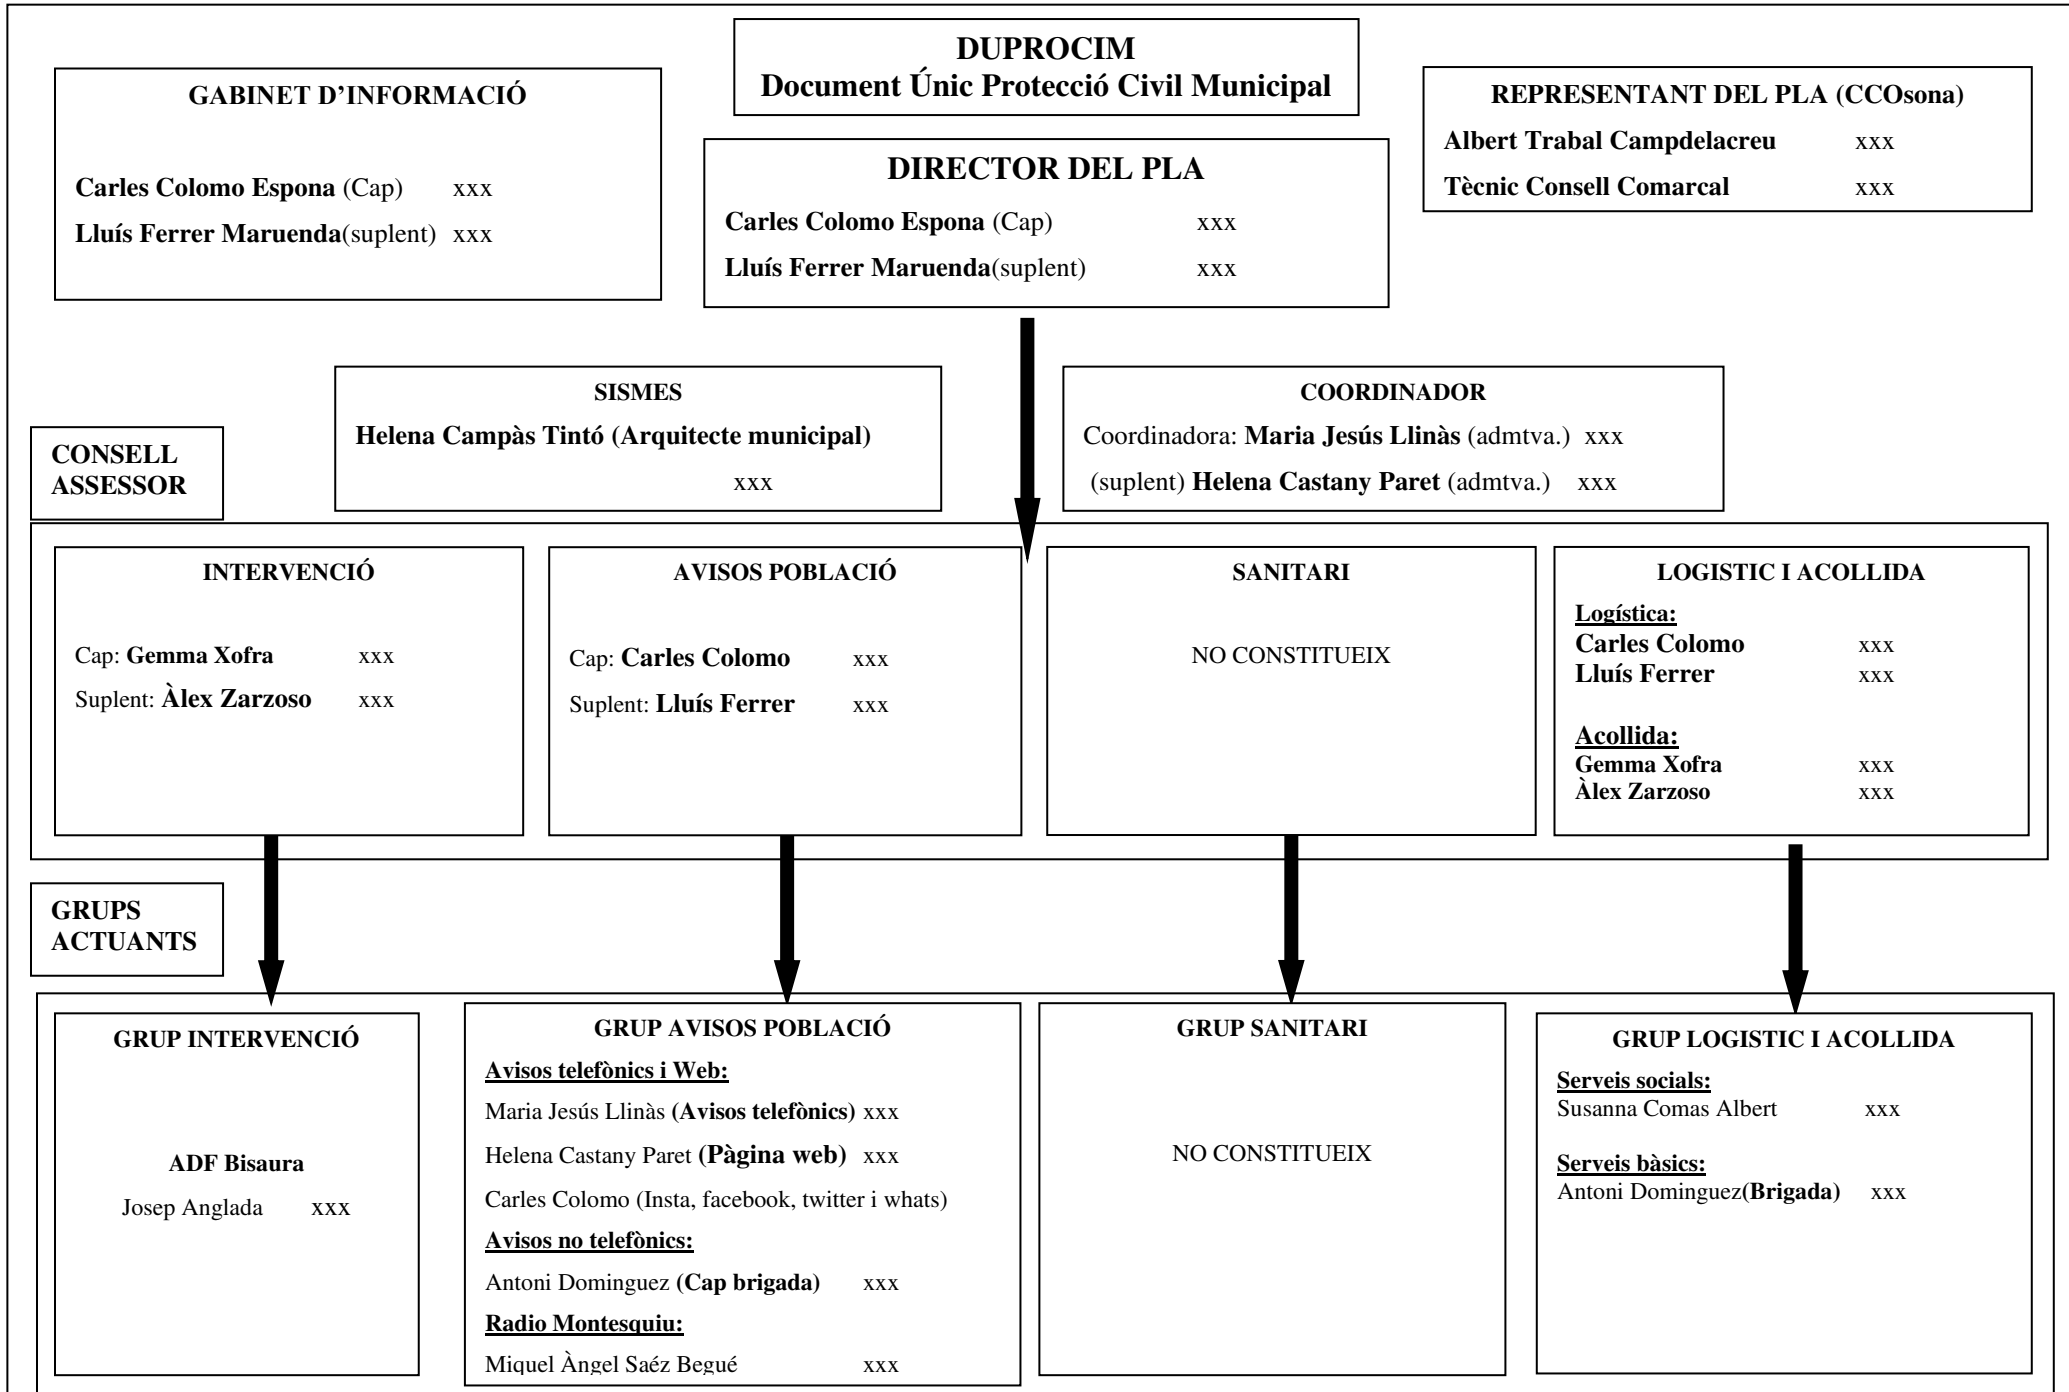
DUPROCIM
Document Únic Protecció Civil Municipal

GABINET D'INFORMACIÓ

Carles Colomo Espona (Cap) xxx
Lluís Ferrer Maruenda(suplent) xxx

DIRECTOR DEL PLA

Carles Colomo Espona (Cap) xxx
Lluís Ferrer Maruenda(suplent) xxx

REPRESENTANT DEL PLA (CCOsona)

Albert Trabal Campdelacreu xxx
Tècnic Consell Comarcal xxx

SISMES

Helena Campàs Tintó (Arquitecte municipal)
xxx

COORDINADOR

Coordinadora: Maria Jesús Llinàs (admtva.) xxx
(suplent) Helena Castany Paret (admtva.) xxx

CONSELL ASSESSOR

INTERVENCIÓ

Cap: Gemma Xofra xxx
Suplent: Àlex Zarzoso xxx

AVISOS POBLACIÓ

Cap: Carles Colomo xxx
Suplent: Lluís Ferrer xxx

SANITARI

NO CONSTITUEIX

LOGISTIC I ACOLLIDA

Logística:
Carles Colomo xxx
Lluís Ferrer xxx

Acollida:
Gemma Xofra xxx
Àlex Zarzoso xxx

GRUPS ACTUANTS

GRUP INTERVENCIÓ

ADF Bisaura
Josep Anglada xxx

GRUP AVISOS POBLACIÓ

Avisos telefònics i Web:
Maria Jesús Llinàs (Avisos telefònics) xxx
Helena Castany Paret (Pàgina web) xxx
Carles Colomo (Insta, facebook, twitter i whats)
Avisos no telefònics:
Antoni Dominguez (Cap brigada) xxx
Radio Montesquiu:
Miquel Àngel Saéz Begué xxx

GRUP SANITARI

NO CONSTITUEIX

GRUP LOGISTIC I ACOLLIDA

Serveis socials:
Susanna Comas Albert xxx

Serveis bàsics:
Antoni Dominguez(Brigada) xxx